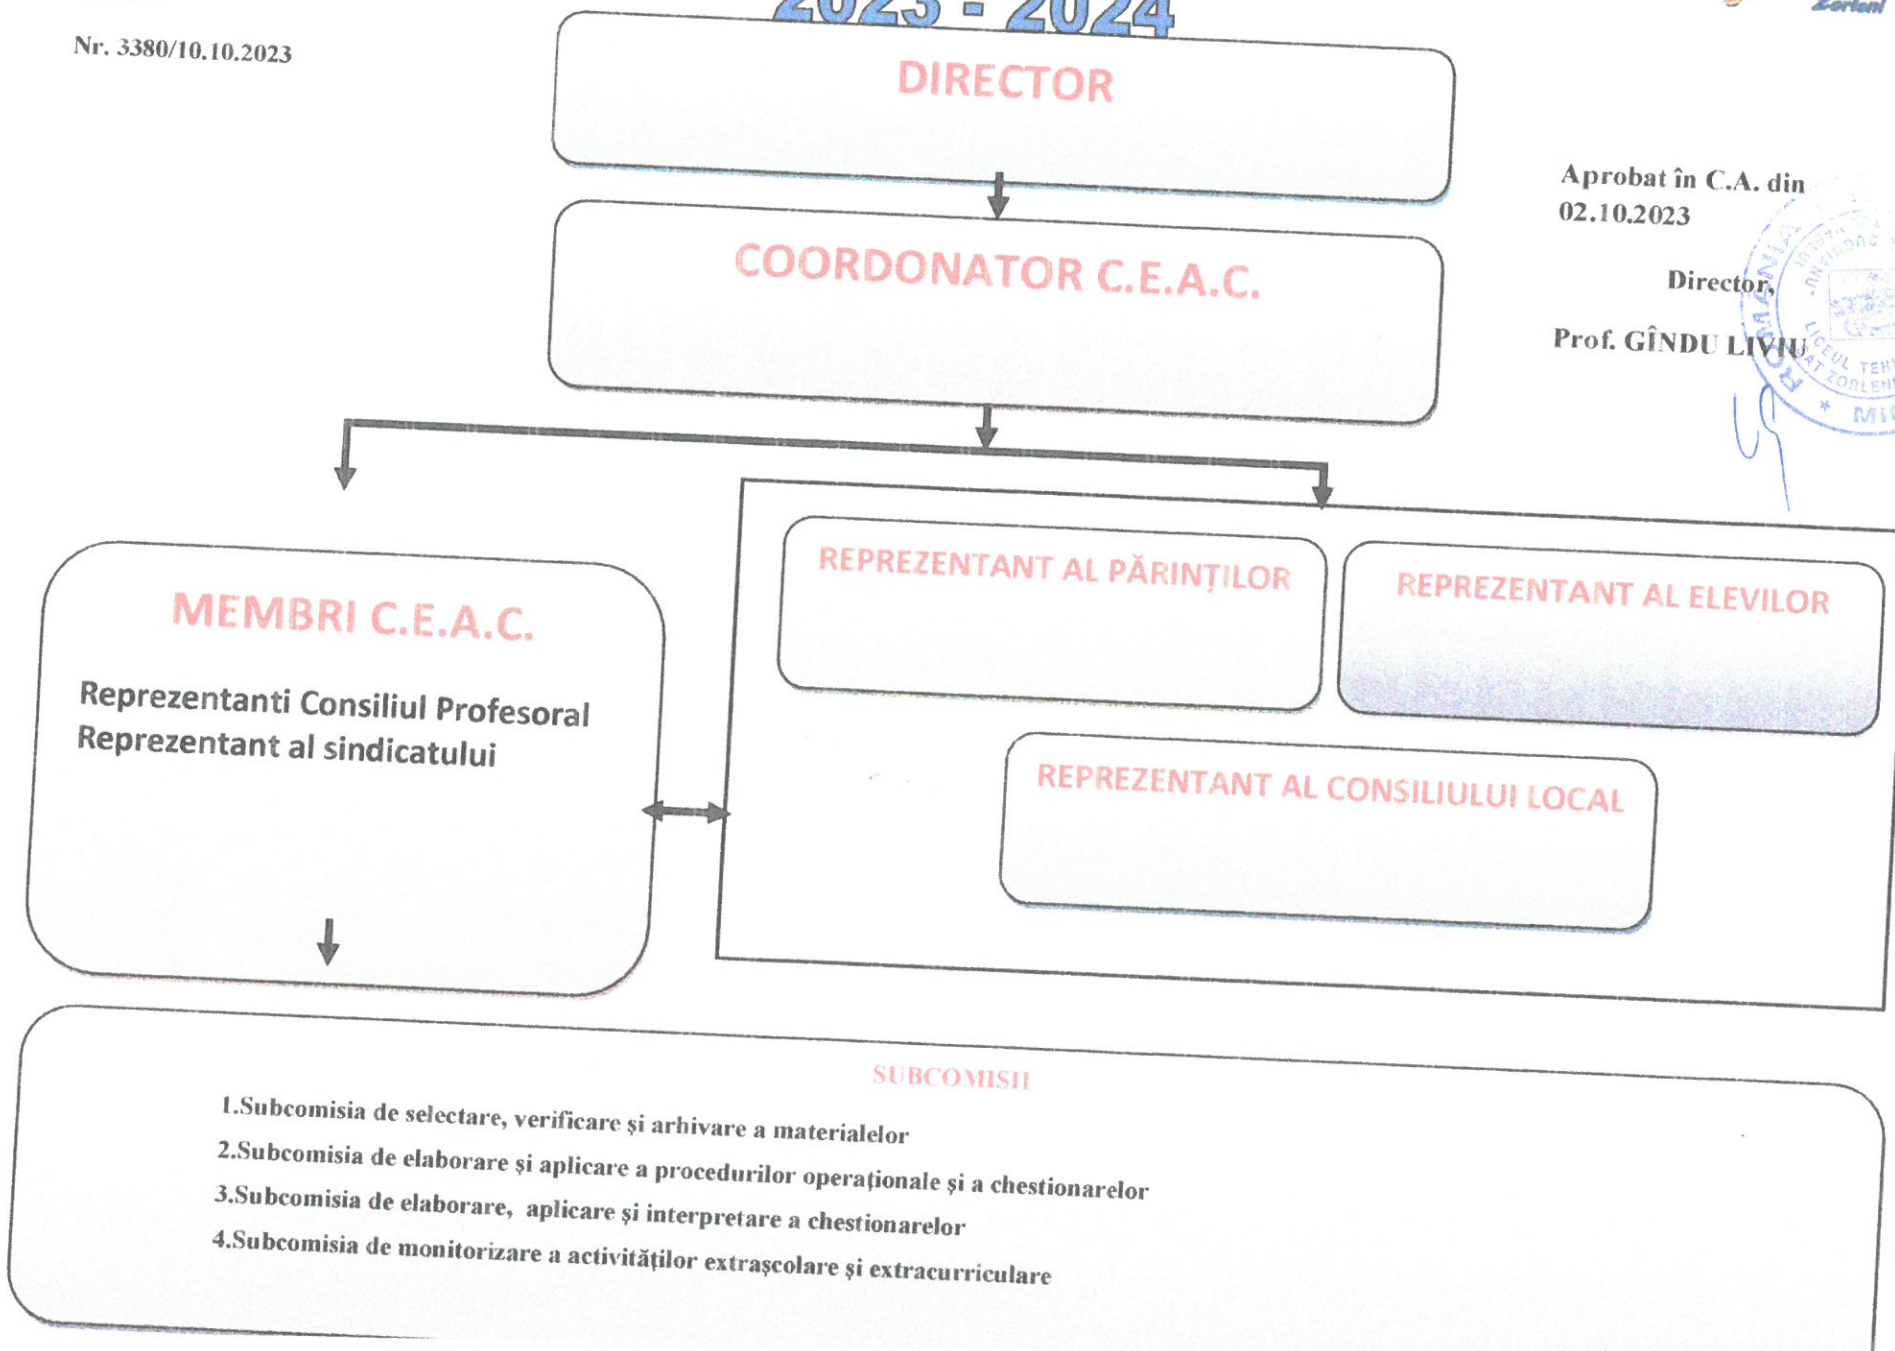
2023 - 2024

Nr. 3380/10.10.2023

DIRECTOR

Aprobat în C.A. din 02.10.2023

Director,

Prof. GÎNDU LIVIU

COORDONATOR C.E.A.C.

MEMBRI C.E.A.C.

Reprezentanti Consiliul Profesoral
Reprezentant al sindicatului

REPREZENTANT AL PĂRINȚILOR

REPREZENTANT AL ELEVILOR

REPREZENTANT AL CONSILIULUI LOCAL

SUBCOMISII

1.Subcomisia de selectare, verificare și arhivare a materialelor

2.Subcomisia de elaborare și aplicare a procedurilor operaționale și a chestionarelor

3.Subcomisia de elaborare, aplicare și interpretare a chestionarelor

4.Subcomisia de monitorizare a activităților extrașcolare și extracurriculare